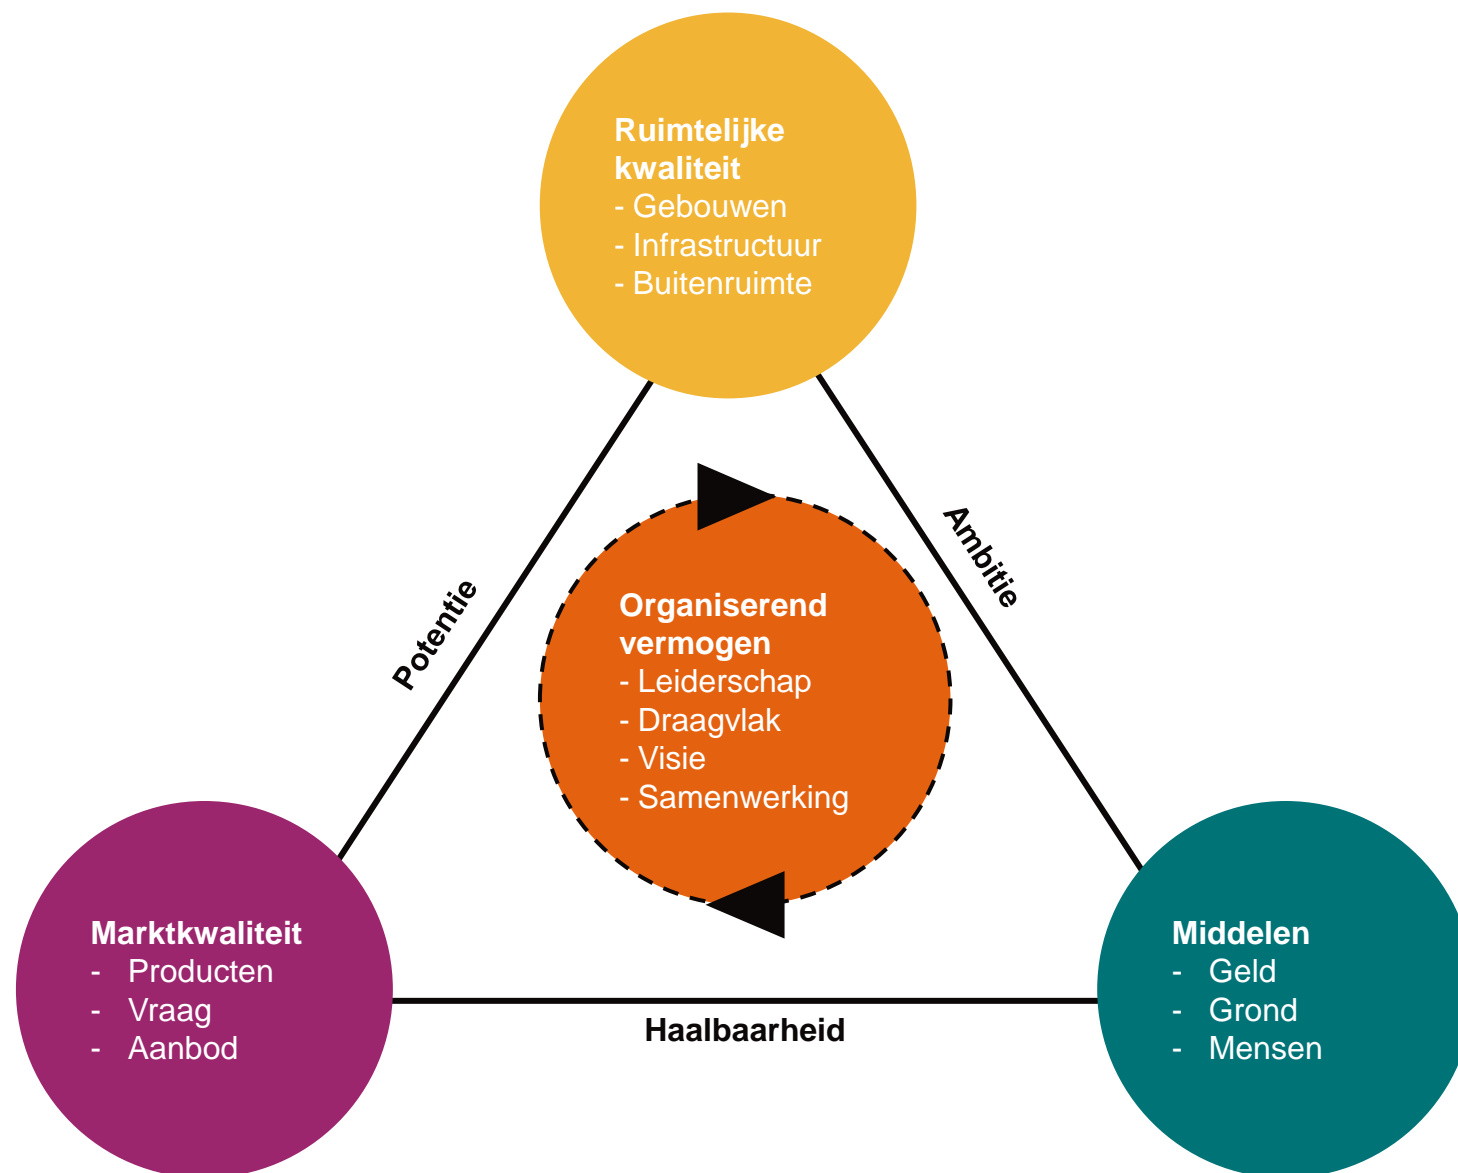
Ruimtelijke kwaliteit
- Gebouwen
- Infrastructuur
- Buitenruimte

Potentie

Ambitie

Organiserend vermogen
- Leiderschap
- Draagvlak
- Visie
- Samenwerking

Marktkwaliteit
- Producten
- Vraag
- Aanbod

Haalbaarheid

Middelen
- Geld
- Grond
- Mensen